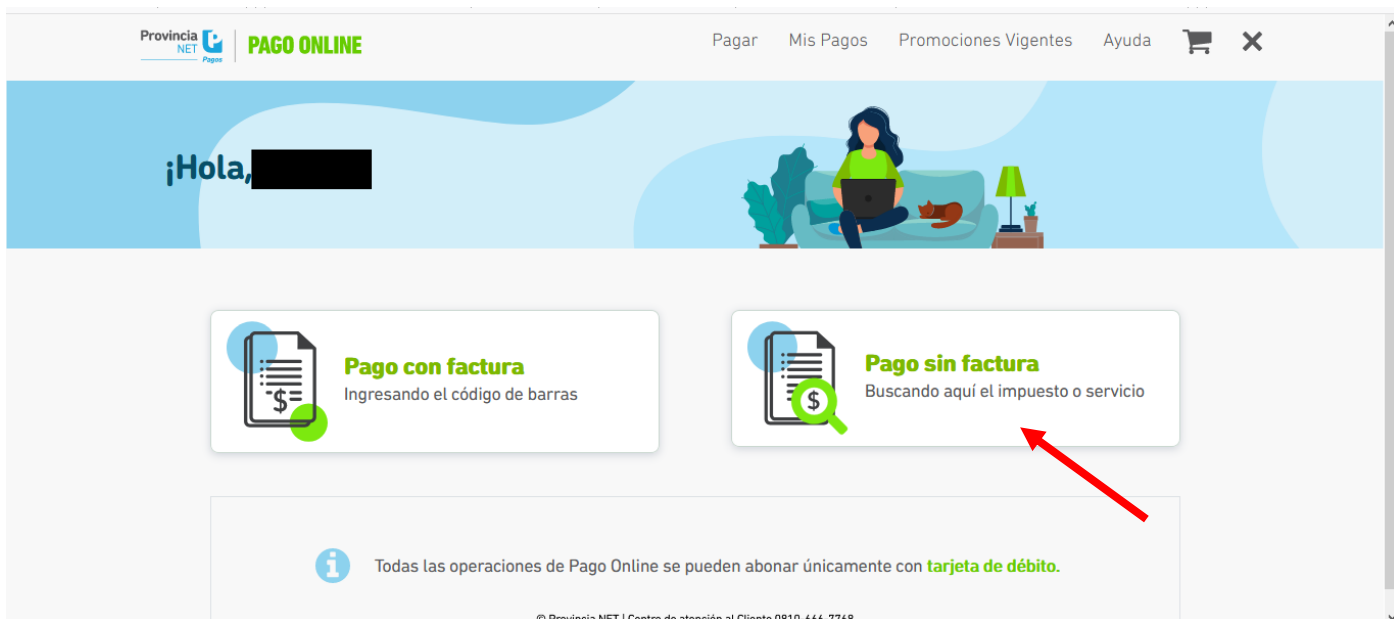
Provincia NET Pagos | PAGO ONLINE

Pagar Mis Pagos Promociones Vigentes Ayuda

¡Hola,

Pago con factura
Ingresando el código de barras

Pago sin factura
Buscando aquí el impuesto o servicio

Todas las operaciones de Pago Online se pueden abonar únicamente con tarjeta de débito.

© Provincia NET | Centro de atención al Cliente 0810-666-7768